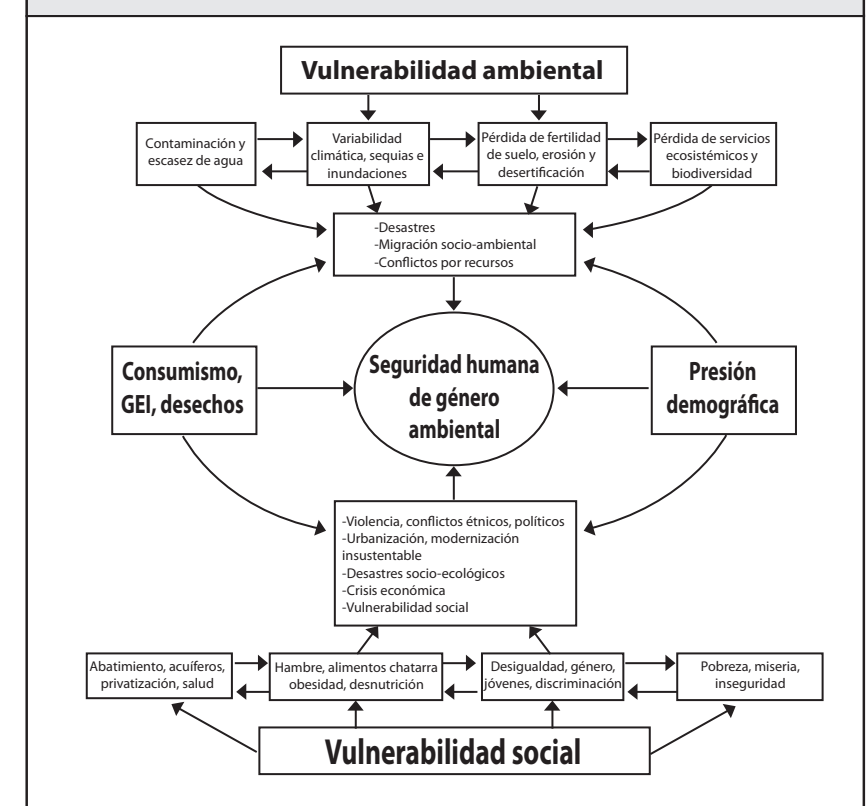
Vulnerabilidad ambiental

Contaminación y escasez de agua

Variabilidad climática, sequias e inundaciones

Pérdida de fertilidad de suelo, erosión y desertificación

Pérdida de servicios ecosistémicos y biodiversidad

-Desastres
-Migración socio-ambiental
-Conflictos por recursos

Consumismo, GEI, desechos

Seguridad humana de género ambiental

Presión demográfica

-Violencia, conflictos étnicos, políticos
-Urbanización, modernización insustentable
-Desastres socio-ecológicos
-Crisis económica
-Vulnerabilidad social

Abatimiento, acuíferos, privatización, salud

Hambre, alimentos chatarra obesidad, desnutrición

Desigualdad, género, jóvenes, discriminación

Pobreza, miseria, inseguridad

Vulnerabilidad social